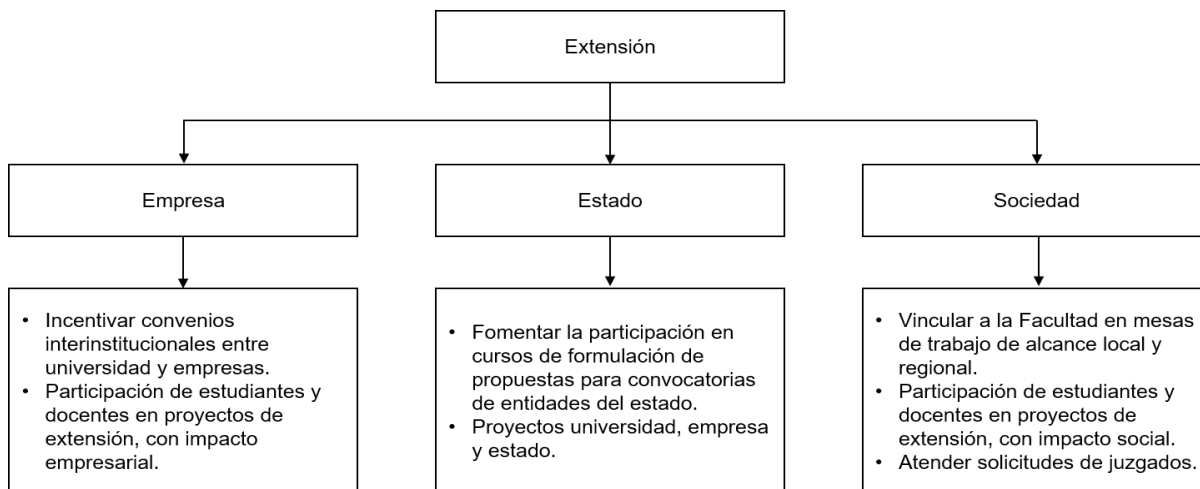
Extensión

Empresa

- Incentivar convenios interinstitucionales entre universidad y empresas.
- Participación de estudiantes y docentes en proyectos de extensión, con impacto empresarial.

Estado

- Fomentar la participación en cursos de formulación de propuestas para convocatorias de entidades del estado.
- Proyectos universidad, empresa y estado.

Sociedad

- Vincular a la Facultad en mesas de trabajo de alcance local y regional.
- Participación de estudiantes y docentes en proyectos de extensión, con impacto social.
- Atender solicitudes de juzgados.